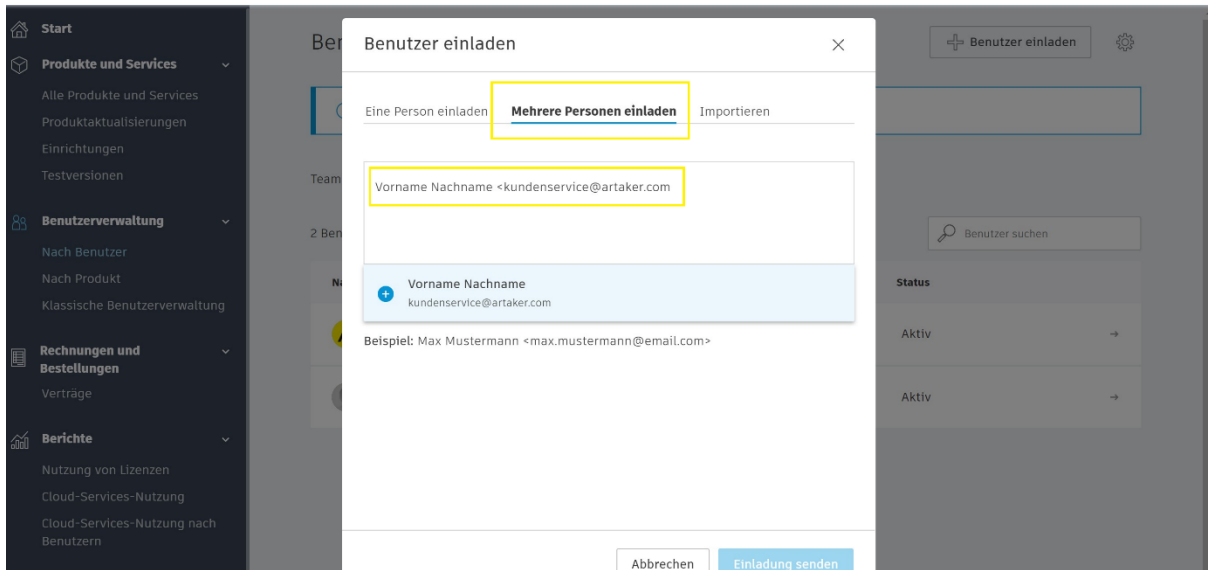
Start
Produkte und Services
Alle Produkte und Services
Produktaktualisierungen
Einrichtungen
Testversionen
Benutzerverwaltung
Nach Benutzer
Nach Produkt
Klassische Benutzerverwaltung
Rechnungen und Bestellungen
Verträge
Berichte
Nutzung von Lizenzen
Cloud-Services-Nutzung
Cloud-Services-Nutzung nach Benutzern

Ben
Team
2 Ben
Na
Benutzer einladen
Benutzer suchen
Status
Aktiv
Aktiv

Benutzer einladen
×
Eine Person einladen
Mehrere Personen einladen
Importieren
Vorname Nachname <kundenservice@artaker.com
Vorname Nachname
kundenservice@artaker.com
Beispiel: Max Mustermann <max.mustermann@email.com>
Abbrechen
Einladung senden